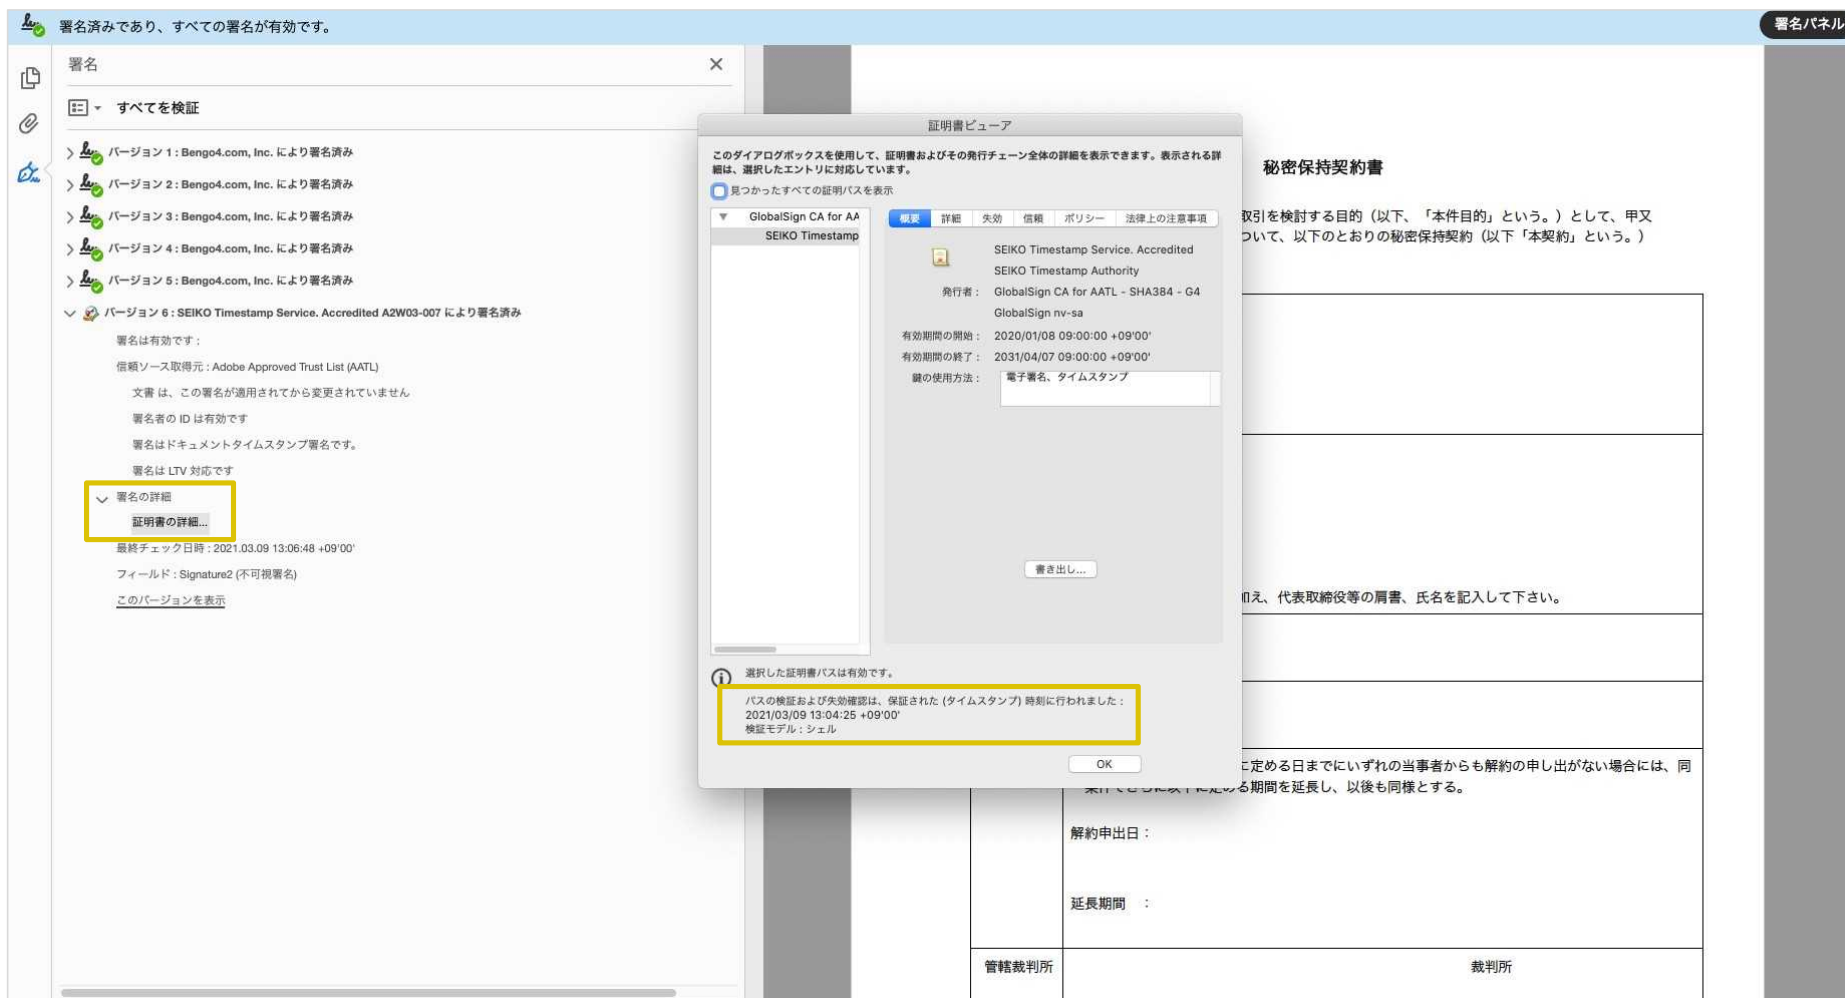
署名済みであり、すべての署名が有効です。

署名パネル

署名

すべてを検証

バージョン 1 : Bengo4.com, Inc. により署名済み

バージョン 2 : Bengo4.com, Inc. により署名済み

バージョン 3 : Bengo4.com, Inc. により署名済み

バージョン 4 : Bengo4.com, Inc. により署名済み

バージョン 5 : Bengo4.com, Inc. により署名済み

バージョン 6 : SEIKO Timestamp Service. Accredited A2W03-007 により署名済み

署名は有効です :

信頼ソース取得元 : Adobe Approved Trust List (AATL)

文書 は、この署名が適用されてから変更されていません

署名者の ID は有効です

署名はドキュメントタイムスタンプ署名です。

署名は LTV 対応です

署名の詳細

証明書の詳細...

最終チェック日時 : 2021.03.09 13:06:48 +09'00'

フィールド : Signature2 (不可視署名)

このバージョンを表示

証明書ビューア

このダイアログボックスを使用して、証明書およびその発行チェーン全体の詳細を表示できます。表示される詳細は、選択したエントリに対応しています。

見つかったすべての証明パスを表示

GlobalSign CA for AA

SEIKO Timestamp

概要 | 詳細 | 失効 | 信頼 | ポリシー | 法律上の注意事項

SEIKO Timestamp Service. Accredited SEIKO Timestamp Authority

発行者 : GlobalSign CA for AATL - SHA384 - G4 GlobalSign nv-sa

有効期間の開始 : 2020/01/08 09:00:00 +09'00'

有効期間の終了 : 2031/04/07 09:00:00 +09'00'

鍵の使用方法 : 電子署名、タイムスタンプ

書き出し...

選択した証明書パスは有効です。

パスの検証および失効確認は、保証された (タイムスタンプ) 時刻に行われました : 2021/03/09 13:04:25 +09'00'
検証モデル : シェル

OK

秘密保持契約書

取引を検討する目的（以下、「本件目的」という。）として、甲又
ついて、以下のとおりの秘密保持契約（以下「本契約」という。）

加え、代表取締役等の肩書、氏名を記入して下さい。

に定める日までにいずれの当事者からも解約の申し出がない場合には、同
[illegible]る期間を延長し、以後も同様とする。

解約申出日 :

延長期間 :

管轄裁判所

裁判所